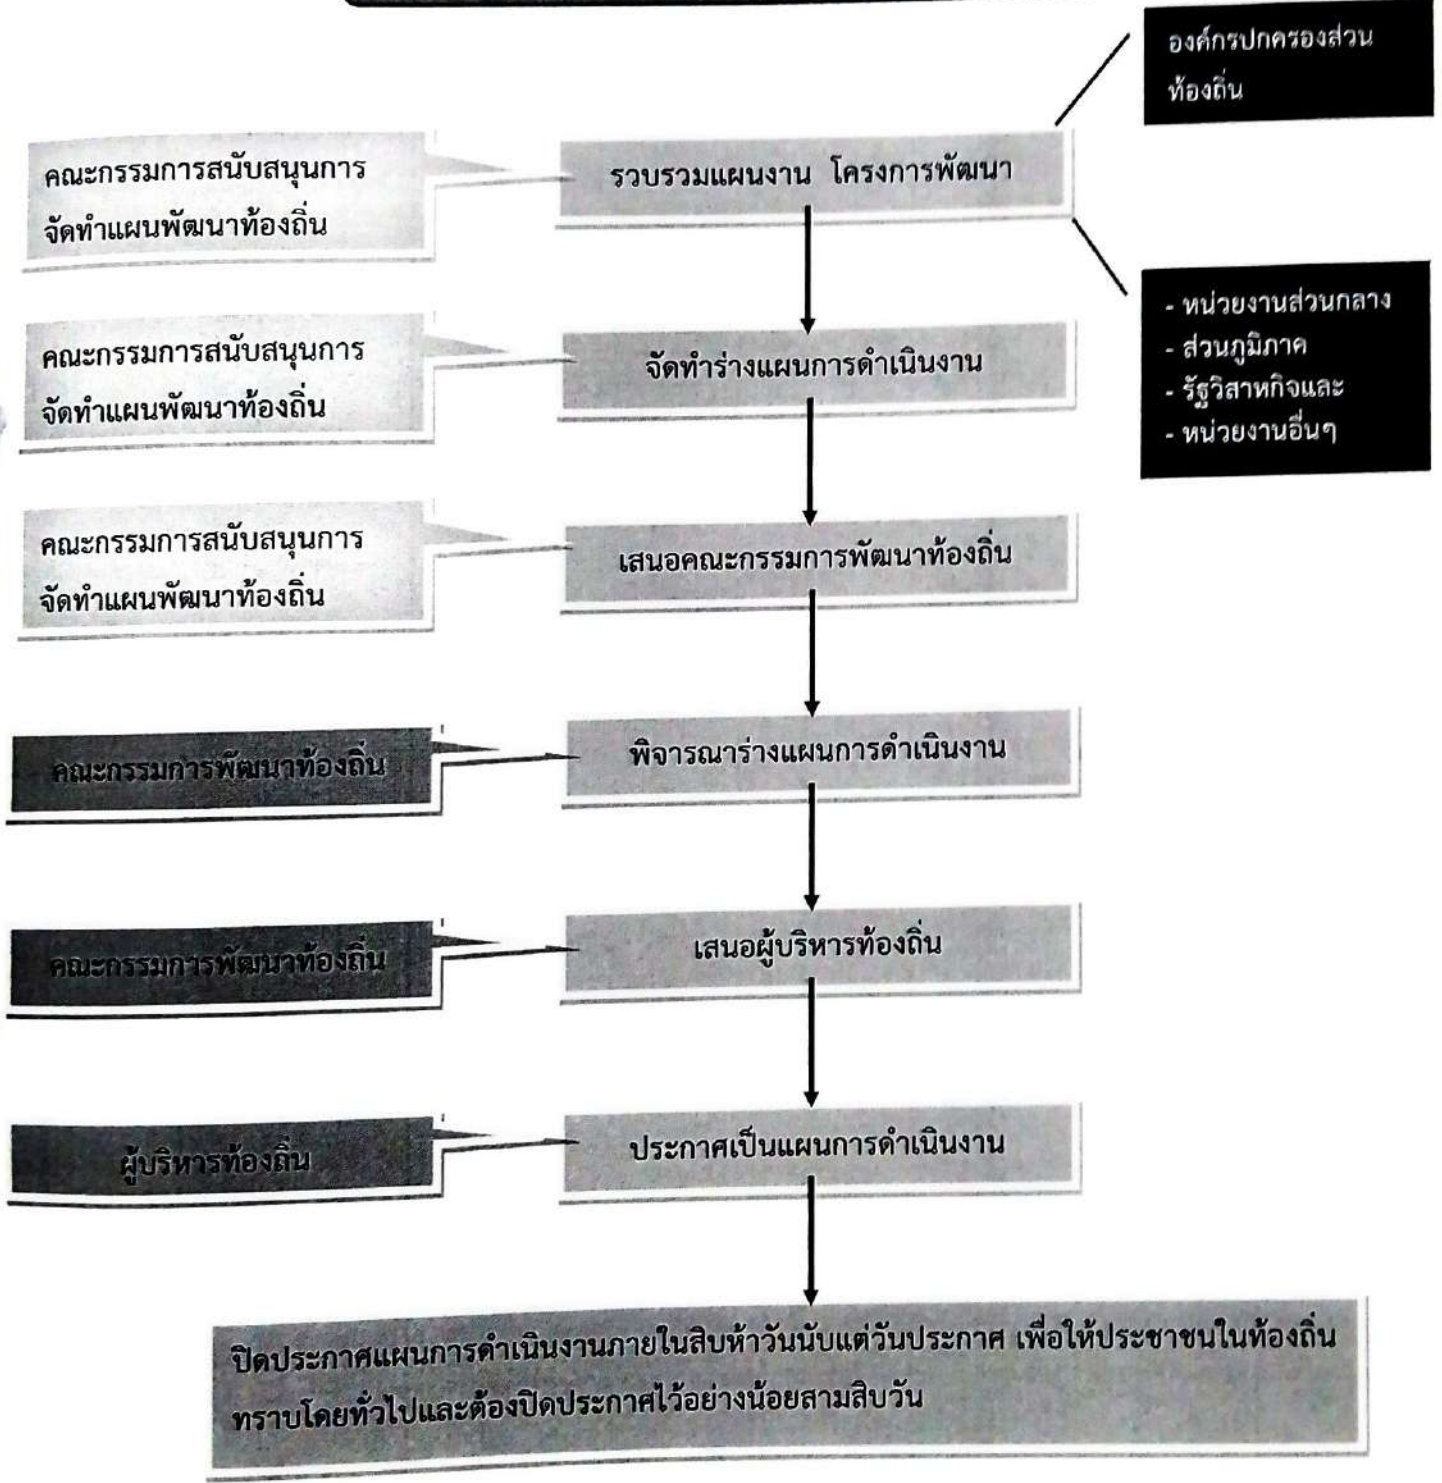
องค์กรปกครองส่วนท้องถิ่น

คณะกรรมการสนับสนุนการจัดทำแผนพัฒนาท้องถิ่น

รวบรวมแผนงาน โครงการพัฒนา

- หน่วยงานส่วนกลาง
- ส่วนภูมิภาค
- รัฐวิสาหกิจและ
- หน่วยงานอื่นๆ

คณะกรรมการสนับสนุนการจัดทำแผนพัฒนาท้องถิ่น

จัดทำร่างแผนการดำเนินงาน

คณะกรรมการสนับสนุนการจัดทำแผนพัฒนาท้องถิ่น

เสนอคณะกรรมการพัฒนาท้องถิ่น

คณะกรรมการพัฒนาท้องถิ่น

พิจารณาร่างแผนการดำเนินงาน

คณะกรรมการพัฒนาท้องถิ่น

เสนอผู้บริหารท้องถิ่น

ผู้บริหารท้องถิ่น

ประกาศเป็นแผนการดำเนินงาน

ปิดประกาศแผนการดำเนินงานภายในสิบห้าวันนับแต่วันประกาศ เพื่อให้ประชาชนในท้องถิ่นทราบโดยทั่วไปและต้องปิดประกาศไว้อย่างน้อยสามสิบวัน